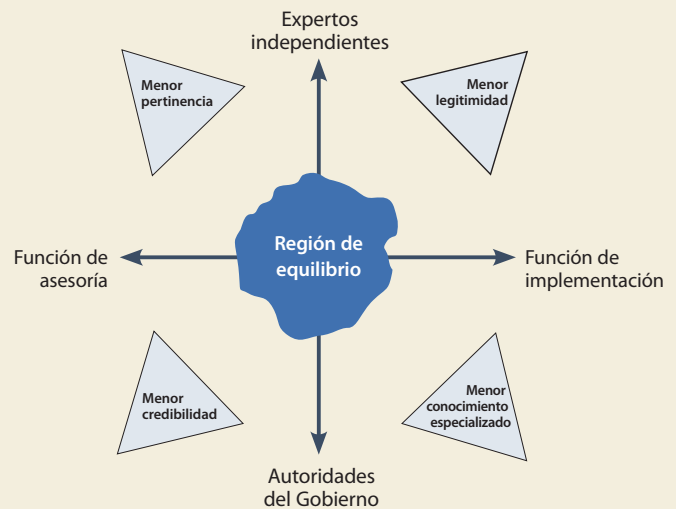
Expertos independientes

Menor pertinencia

Menor legitimidad

Función de asesoría

Región de equilibrio

Función de implementación

Menor credibilidad

Menor conocimiento especializado

Autoridades del Gobierno